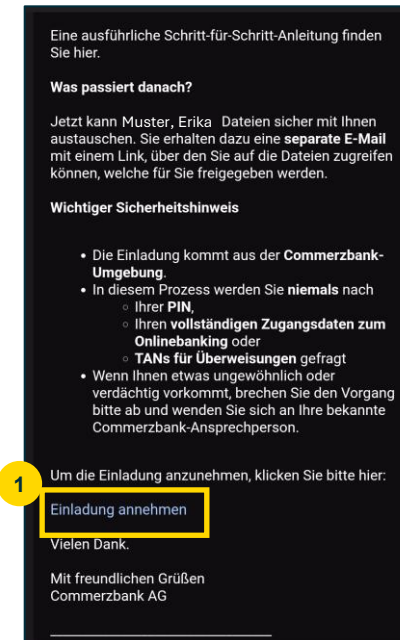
Eine ausführliche Schritt-für-Schritt-Anleitung finden Sie hier.

**Was passiert danach?**

Jetzt kann Muster, Erika Dateien sicher mit Ihnen austauschen. Sie erhalten dazu eine **separate E-Mail** mit einem Link, über den Sie auf die Dateien zugreifen können, welche für Sie freigegeben werden.

**Wichtiger Sicherheitshinweis**

- Die Einladung kommt aus der **Commerzbank-Umgebung**.
- In diesem Prozess werden Sie **niemals** nach
  - Ihrer **PIN**,
  - Ihren **vollständigen Zugangsdaten zum Onlinebanking** oder
  - **TANs für Überweisungen** gefragt
- Wenn Ihnen etwas ungewöhnlich oder verdächtig vorkommt, brechen Sie den Vorgang bitte ab und wenden Sie sich an Ihre bekannte Commerzbank-Ansprechperson.

Um die Einladung anzunehmen, klicken Sie bitte hier:

1

Einladung annehmen

Vielen Dank.

Mit freundlichen Grüßen
Commerzbank AG